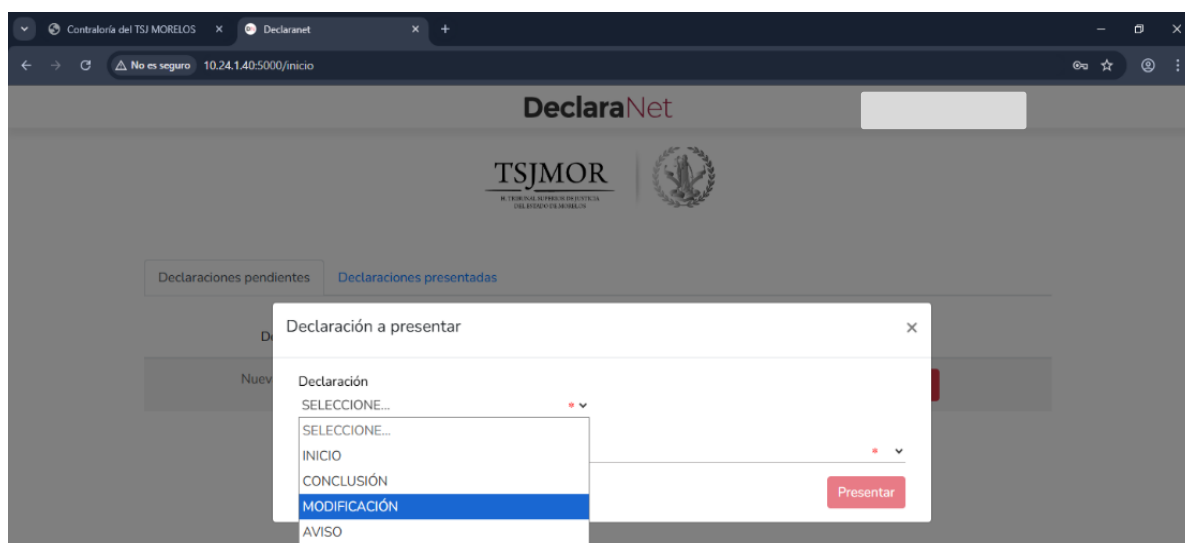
Contraloría del TSJ MORELOS ×
Declaranet ×
+
No es seguro 10.24.1.40:5000/inicio

DeclaraNet

TSJMOR
H. TRIBUNAL SUPERIOR DE JUSTICIA DEL ESTADO DE MORELOS

Declaraciones pendientes
Declaraciones presentadas

De
Nuev

Declaración a presentar ×

Declaración
SELECCIONE...
SELECCIONE...
INICIO
CONCLUSIÓN
MODIFICACIÓN
AVISO

Presentar